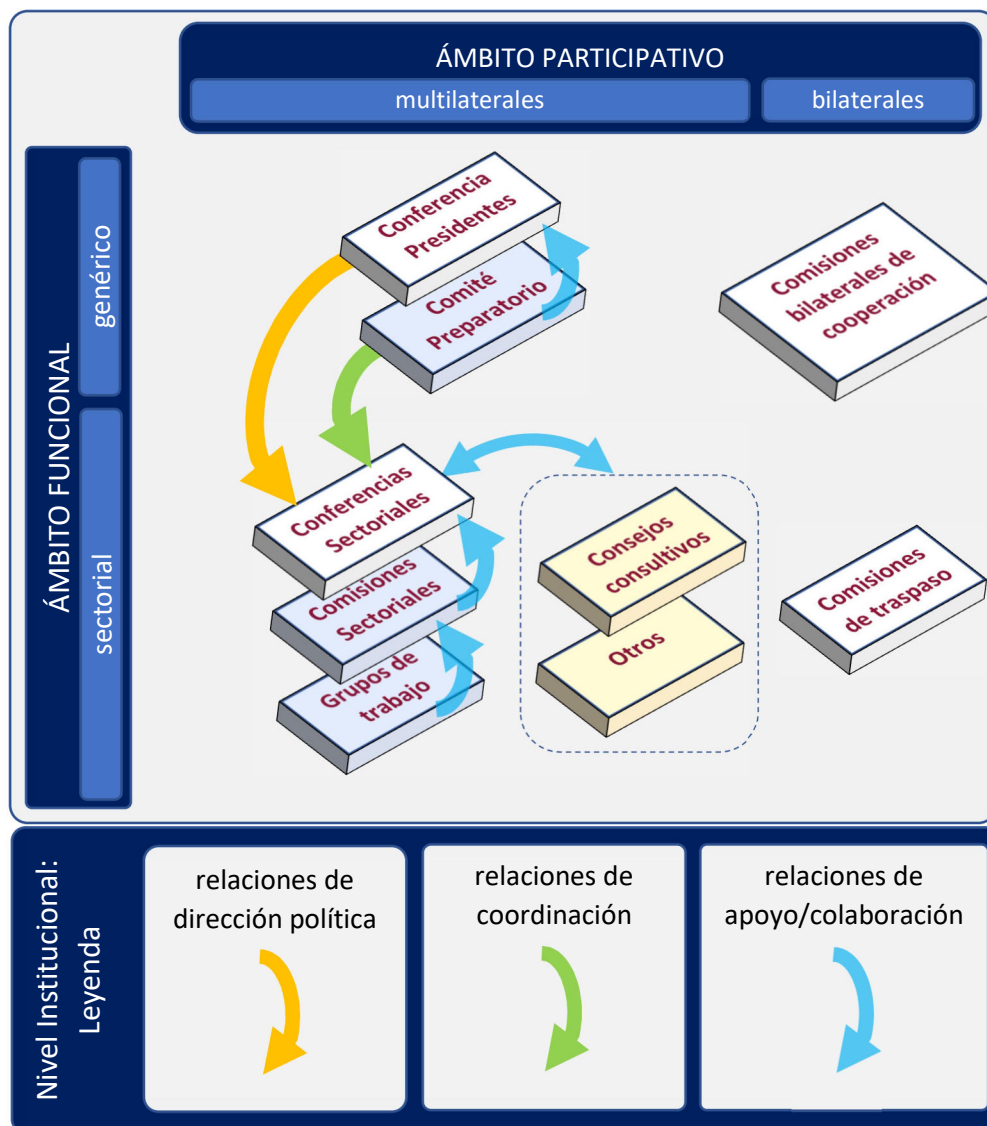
ÁMBITO PARTICIPATIVO
multilaterales
bilaterales

ÁMBITO FUNCIONAL
genérico
sectorial

Conferencia Presidentes
Comité Preparatorio
Comisiones bilaterales de cooperación
Conferencias Sectoriales
Comisiones Sectoriales
Grupos de trabajo
Consejos consultivos
Otros
Comisiones de traspaso

Nivel Institucional: Leyenda
relaciones de dirección política
relaciones de coordinación
relaciones de apoyo/colaboración